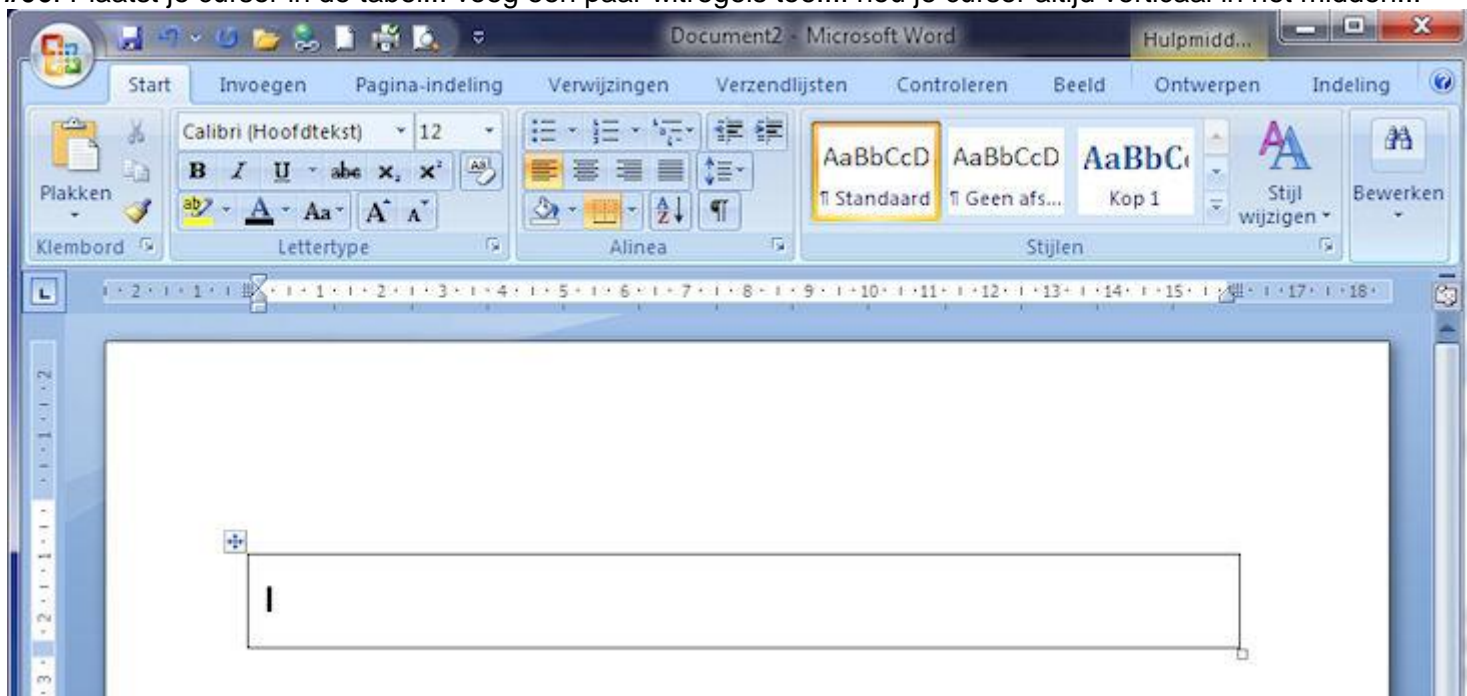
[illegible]. Plaats je cursor in de tabel... Voeg een paar witregels toe... Hou je cursor altijd verticaal in het midden...

Document2 - Microsoft Word
Hulpmidd...

Start Invoegen Pagina-indeling Verwijzingen Verzendlijsten Controleren Beeld Ontwerpen Indeling

Plakken
Klembord

Calibri (Hoofdtekst) 12
B I U abe $x_2$ $x^2$
Aa A A
Lettertype

Alinea

AaBbCcD
¶ Standaard
AaBbCcD
¶ Geen afs...
AaBbC
Kop 1
Stijl wijzigen
Stijlen

Bewerken

2 1 1 1 2 3 4 5 6 7 8 9 10 11 12 13 14 15 17 18

2 1 1 2 3